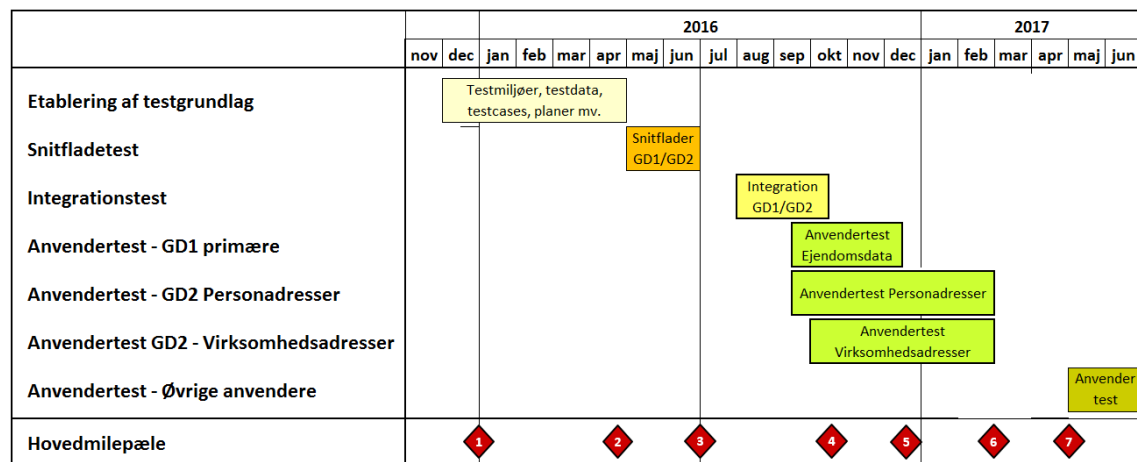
| | nov | dec | jan | feb | mar | apr | maj | jun | jul | aug | sep | okt | nov | dec | jan | feb | mar | apr | maj | jun |
|---|---|---|---|---|---|---|---|---|---|---|---|---|---|---|---|---|---|---|---|---|
| | | | 2016 | | | | | | | | | | | | 2017 | | | | | |

Etablering af testgrundlag
Testmiljøer, testdata, testcases, planer mv.

Snitfladetest
Snitflader GD1/GD2

Integrationstest
Integration GD1/GD2

Anvendertest - GD1 primære
Anvendertest Ejendomsdata

Anvendertest - GD2 Personadresser
Anvendertest Personadresser

Anvendertest GD2 - Virksomhedsadresser
Anvendertest Virksomhedsadresser

Anvendertest - Øvrige anvendere
Anvender test

Hovedmilepæle
1 2 3 4 5 6 7